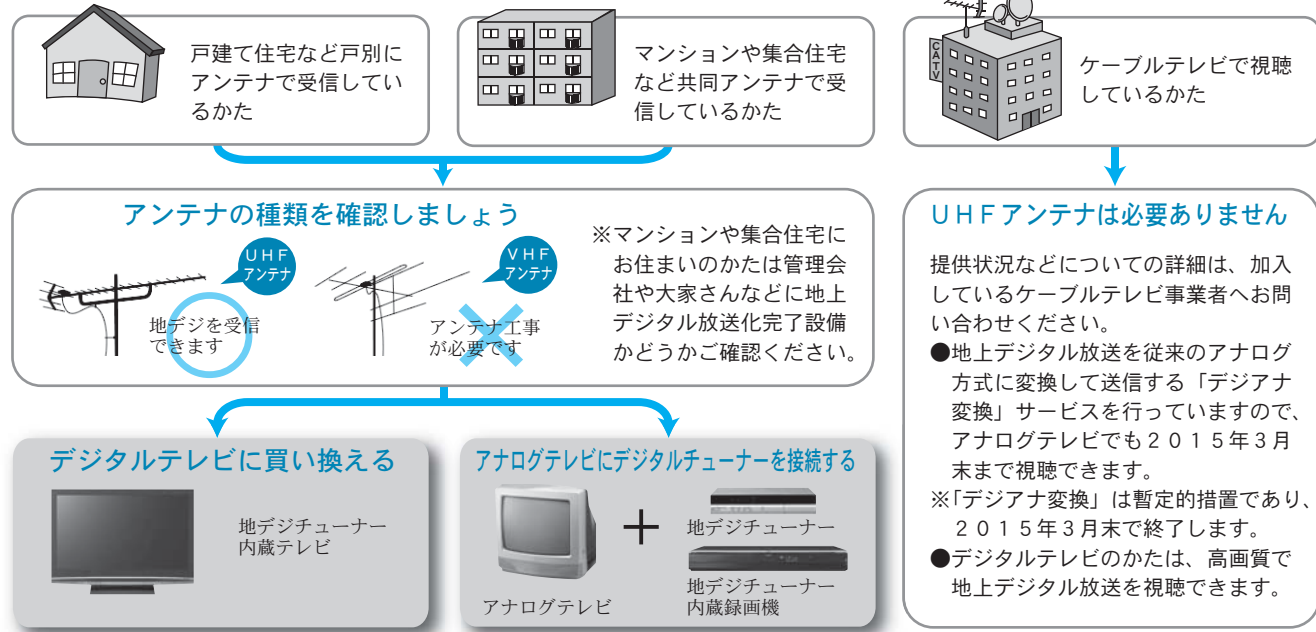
戸建て住宅など戸別にアンテナで受信しているかた

マンションや集合住宅など共同アンテナで受信しているかた

CATV

ケーブルテレビで視聴しているかた

アンテナの種類を確認しましょう

UHF アンテナ

地デジを受信できます

VHF アンテナ

アンテナ工事が必要です

※マンションや集合住宅にお住まいのかたは管理会社や大家さんなどに地上デジタル放送化完了設備かどうかご確認ください。

UHFアンテナは必要ありません

提供状況などについての詳細は、加入しているケーブルテレビ事業者へお問い合わせください。

●地上デジタル放送を従来のアナログ方式に変換して送信する「デジアナ変換」サービスを行っていますので、アナログテレビでも２０１５年３月末まで視聴できます。

※「デジアナ変換」は暫定的措置であり、２０１５年３月末で終了します。

●デジタルテレビのかたは、高画質で地上デジタル放送を視聴できます。

デジタルテレビに買い換える

地デジチューナー内蔵テレビ

アナログテレビにデジタルチューナーを接続する

＋

地デジチューナー

地デジチューナー内蔵録画機

アナログテレビ